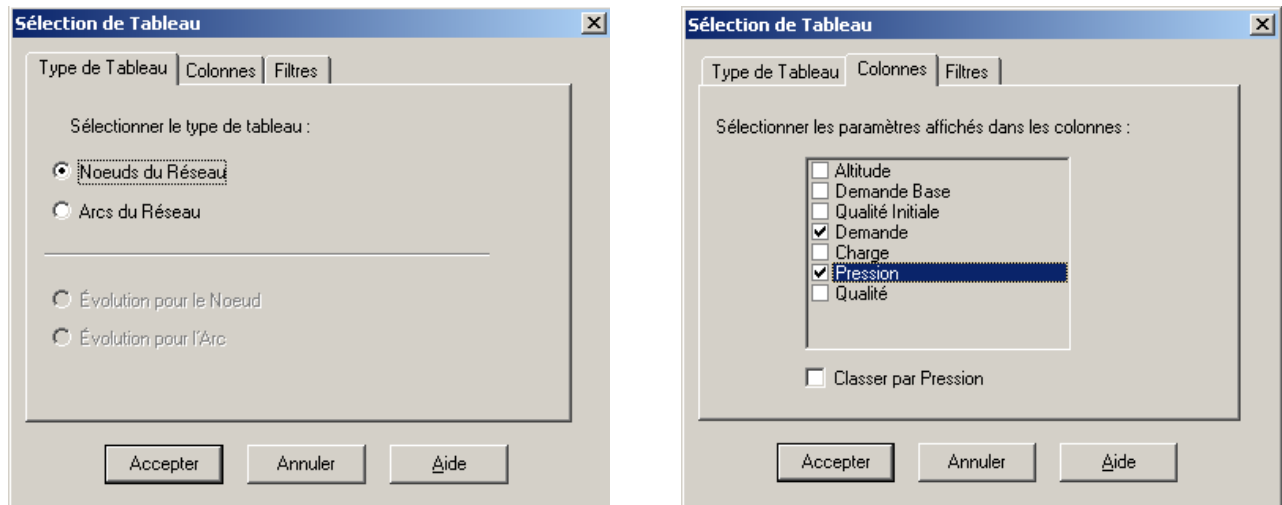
Sélection de Tableau

Type de Tableau | Colonnes | Filtres

Sélectionner le type de tableau :

Noeuds du Réseau

Arcs du Réseau

Évolution pour le Noeud

Évolution pour l'Arc

Accepter | Annuler | Aide

Sélection de Tableau

Type de Tableau | Colonnes | Filtres

Sélectionner les paramètres affichés dans les colonnes :

Altitude
Demande Base
Qualité Initiale
Demande
Charge
Pression
Qualité

Classer par Pression

Accepter | Annuler | Aide